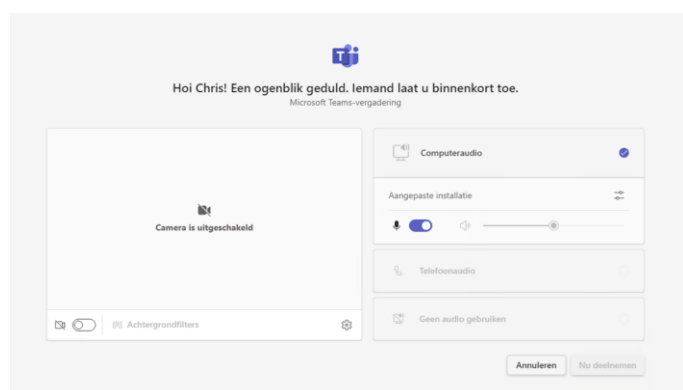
Hoi Chris! Een ogenblik geduld. Iemand laat u binnenkort toe.
Microsoft Teams-vergadering

Camera is uitgeschakeld

Achtergrondfilters

Computeraudio

Aangepaste installatie

Telefoonaudio

Geen audio gebruiken

Annuleren

Nu deelnemen